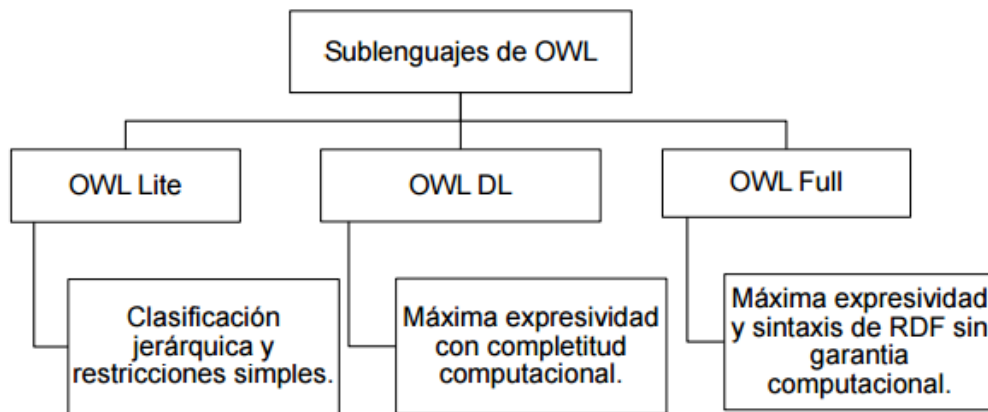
Sublenguajes de OWL

OWL Lite

Clasificación jerárquica y restricciones simples.

OWL DL

Máxima expresividad con completitud computacional.

OWL Full

Máxima expresividad y sintaxis de RDF sin garantia computacional.